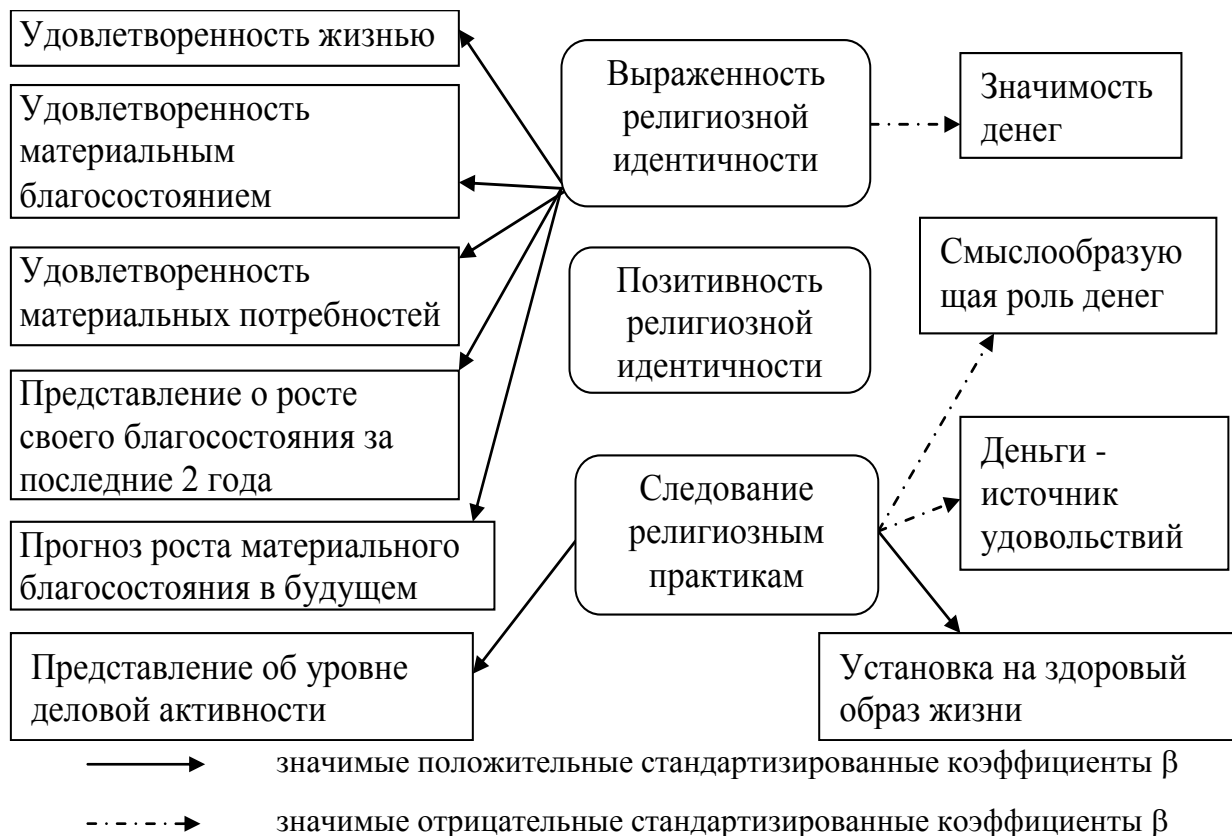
Удовлетворенность жизнью

Удовлетворенность материальным благосостоянием

Удовлетворенность материальных потребностей

Представление о росте своего благосостояния за последние 2 года

Прогноз роста материального благосостояния в будущем

Представление об уровне деловой активности

Выраженность религиозной идентичности

Позитивность религиозной идентичности

Следование религиозным практикам

Значимость денег

Смыслообразую щая роль денег

Деньги - источник удовольствий

Установка на здоровый образ жизни

значимые положительные стандартизированные коэффициенты β

значимые отрицательные стандартизированные коэффициенты β